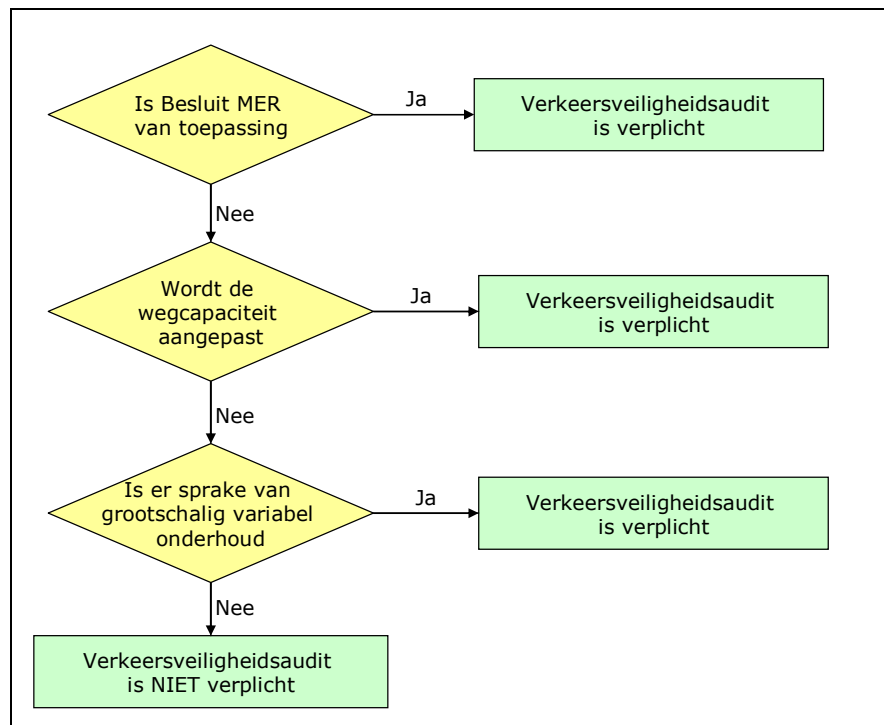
Is Besluit MER van toepassing

Ja

Verkeersveiligheidsaudit is verplicht

Nee

Wordt de wegcapaciteit aangepast

Ja

Verkeersveiligheidsaudit is verplicht

Nee

Is er sprake van grootschalig variabel onderhoud

Ja

Verkeersveiligheidsaudit is verplicht

Nee

Verkeersveiligheidsaudit is NIET verplicht